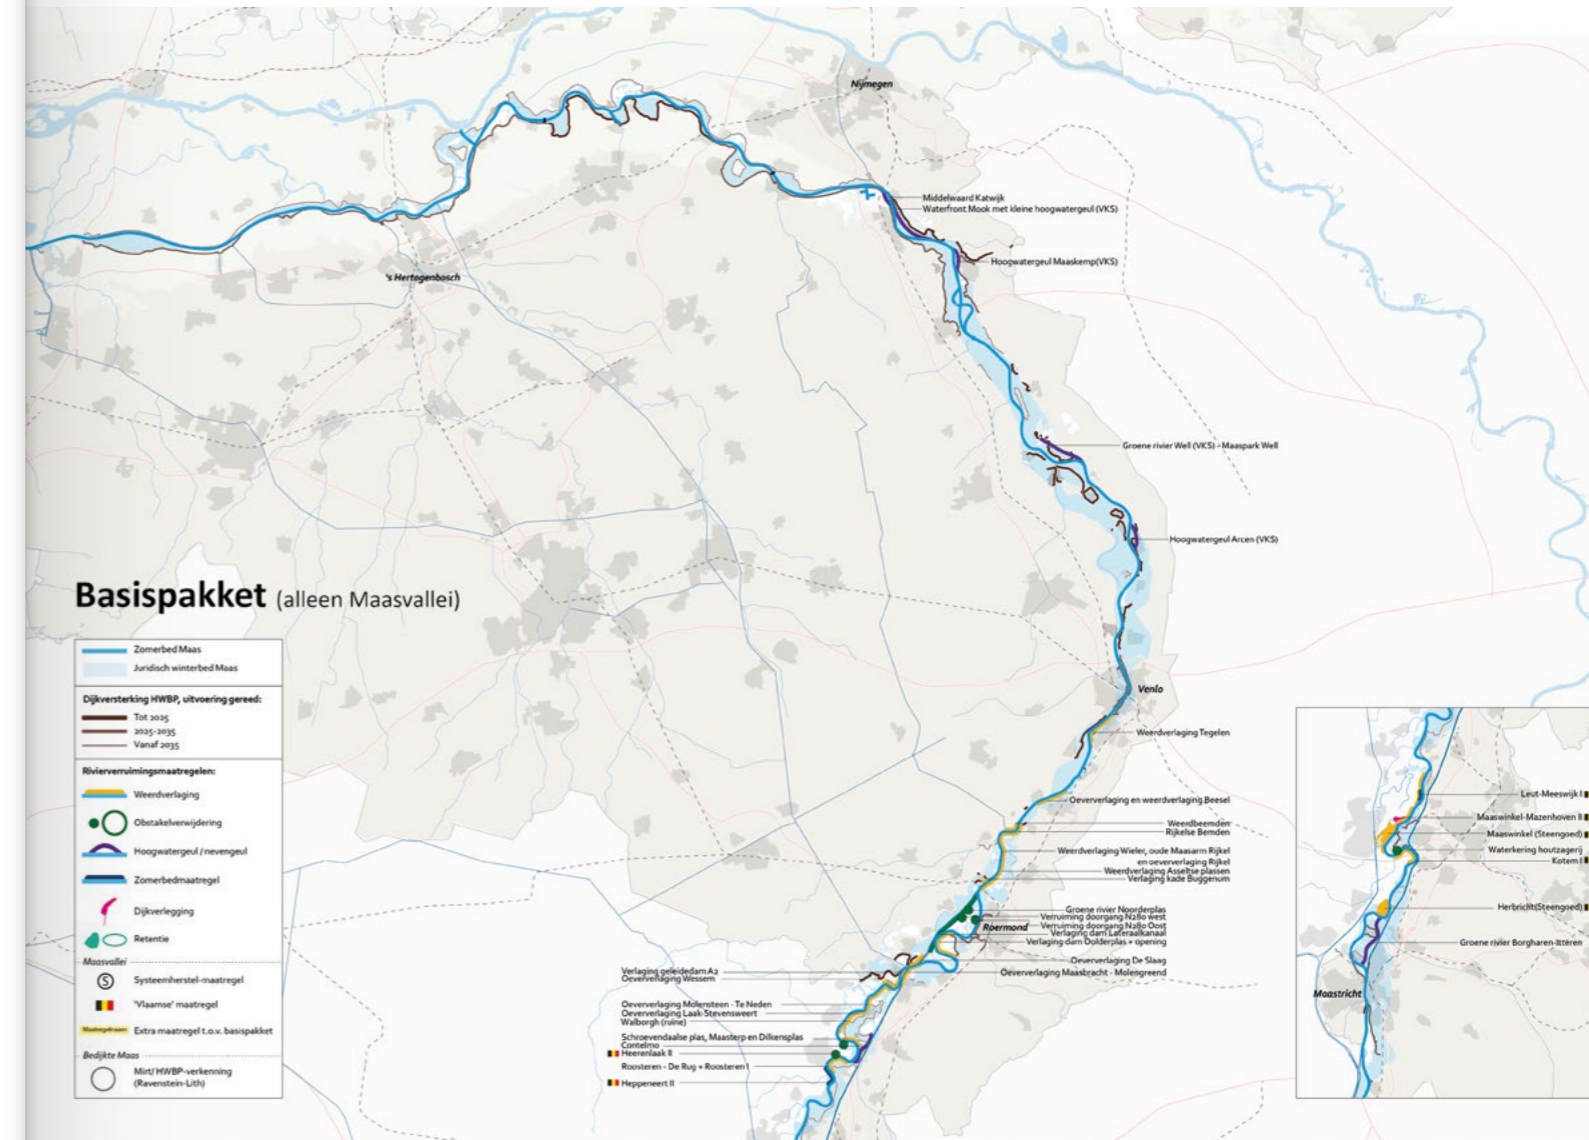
Nijmegen

's Hertogenbosch

Middelwaard Katwijk
Waterfront Mook met kleine hoogwatergeul (VKS)

Hoogwatergeul Maaskemp(VKS)

Groene rivier Well (VKS) - Maaspark Well

Hoogwatergeul Arcen (VKS)

Venlo

Weerdverlaging Tegelen

Oeververlaging en weerdverlaging Beesel

Weerdbeemden
Rijkelse Bemden

Weerdverlaging Wieler, oude Maasarm Rijkel en oeververlaging Rijkel
Weerdverlaging Asseltse plassen
Verlaging kade Buggenum

Groene rivier Noorderplas
Verruiming doorgang N280 west
Verruiming doorgang N280 Oost
Verlaging dam Lateraalkanaal
Verlaging dam Oolderplas + opening

Roermond

Oeververlaging De Slaag
Oeververlaging Maasbracht - Molengreend

Verlaging geleidedam A2
Oeververlaging Wessem

Oeververlaging Molensteen - Te Neden
Oeververlaging Laak-Stevensweert
Walborgh (ruïne)

Schroevendaalse plas, Maasterp en Dilkensplas
Contelmo
Heerenlaak II

Roosteren - De Rug + Roosteren I

Heppeneert II

Leut-Meeswijk I
Maaswinkel-Mazenhoven II
Maaswinkel (Steengoed)
Waterkering houtzagerij
Kotem I
Herbricht(Steengoed)
Groene rivier Borgharen-Itteren

Maastricht

Basispakket (alleen Maasvallei)

Zomerbed Maas
Juridisch winterbed Maas

Dijkversterking HWBP, uitvoering gereed:
Tot 2025
2025-2035
Vanaf 2035

Rivierverruimingsmaatregelen:
Weerdverlaging
Obstakelverwijdering
Hoogwatergeul / nevengeul
Zomerbedmaatregel
Dijkverlegging
Retentie

Maasvallei
Systeemherstel-maatregel
'Vlaamse' maatregel
Maatregelnaam Extra maatregel t.o.v. basispakket

Bedijkte Maas
Mirt/ HWBP-verkenning (Ravenstein-Lith)